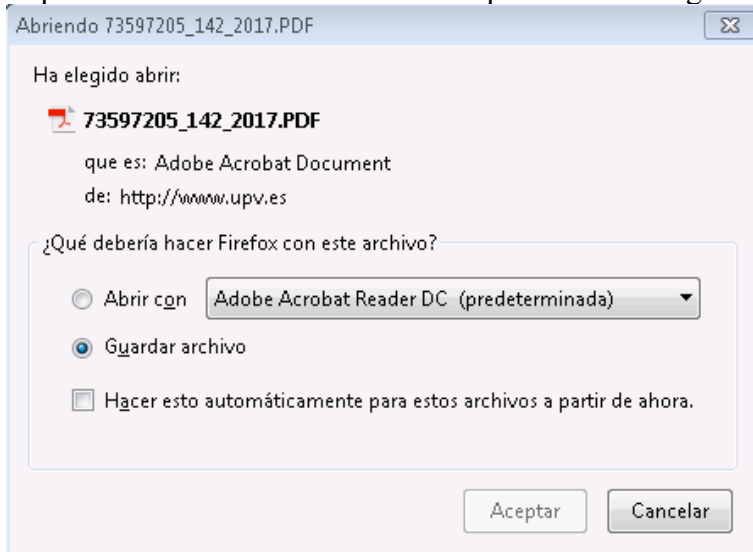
Abriendo 73597205_142_2017.PDF

Ha elegido abrir:

73597205_142_2017.PDF

que es: Adobe Acrobat Document

de: http://www.upv.es

¿Qué debería hacer Firefox con este archivo?

Abrir con Adobe Acrobat Reader DC (predeterminada)

Guardar archivo

Hacer esto automáticamente para estos archivos a partir de ahora.

Aceptar Cancelar